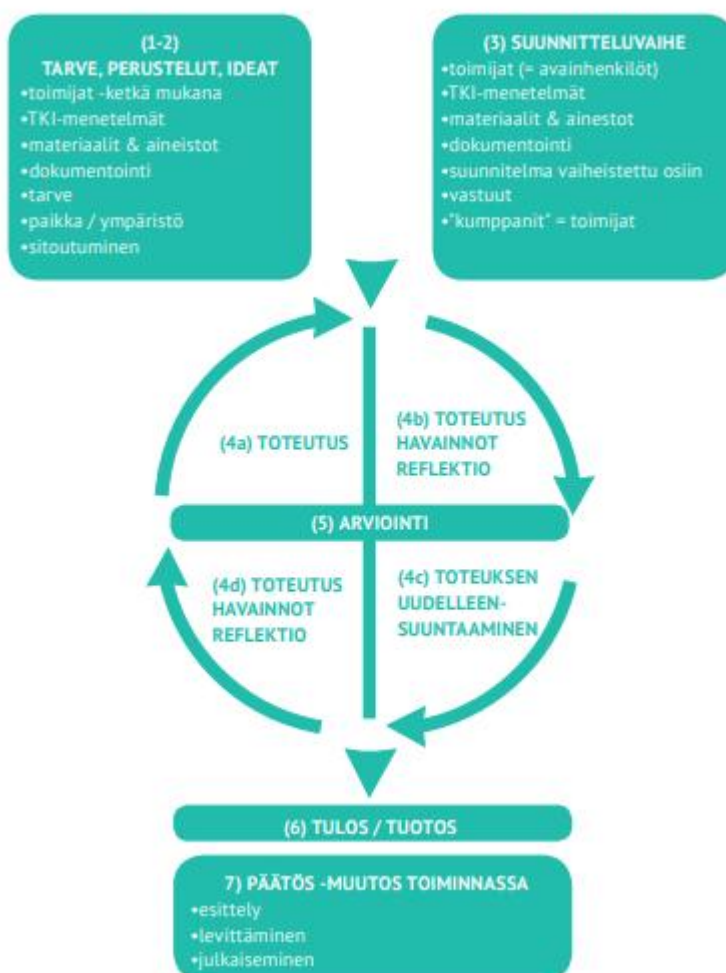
(1-2)
TARVE, PERUSTELUT, IDEAT
•toimijat -ketkä mukana
•TKI-menetelmät
•materiaalit & aineistot
•dokumentointi
•tarve
•paikka / ympäristö
•sitoutuminen

(3) SUUNNITTELUVAIHE
•toimijat (= avainhenkilöt)
•TKI-menetelmät
•materiaalit & ainestot
•dokumentointi
•suunnitelma vaiheistettu osiin
•vastuut
•"kumppanit" = toimijat

(4a) TOTEUTUS

(4b) TOTEUTUS HAVAINNOT REFLEKTIO

(5) ARVIOINTI

(4d) TOTEUTUS HAVAINNOT REFLEKTIO

(4c) TOTEUKSEN UUDELLEENSUUNTAAMINEN

(6) TULOS / TUOTOS

7) PÄÄTÖS -MUUTOS TOIMINNASSA
•esittely
•levittäminen
•julkaiseminen